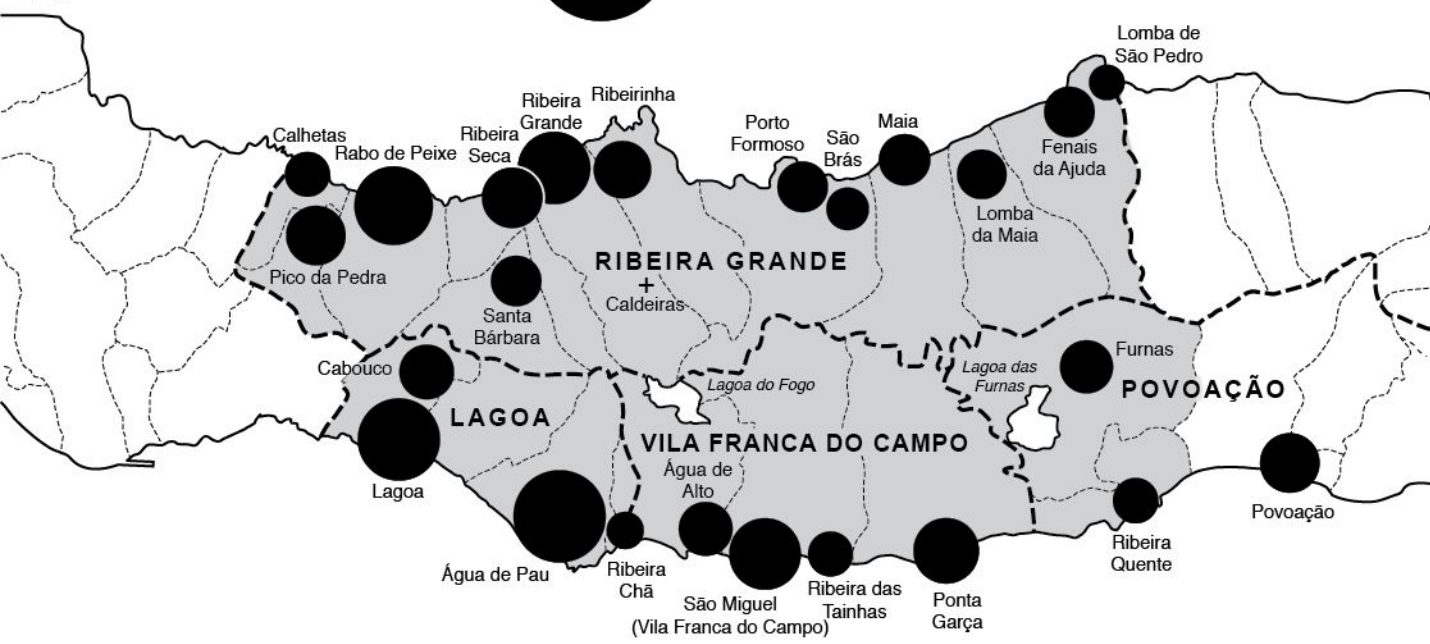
Lomba de São Pedro
Ribeira Grande
Ribeirinha
Calhetas
Rabo de Peixe
Ribeira Seca
Porto Formoso
São Brás
Maia
Fenais da Ajuda
Lomba da Maia
Pico da Pedra
RIBEIRA GRANDE
+
Caldeiras
Santa Bárbara
Cabouco
Lagoa do Fogo
Lagoa das Furnas
Furnas
POVOAÇÃO
LAGOA
VILA FRANCA DO CAMPO
Lagoa
Água de Alto
Povoação
Ribeira Quente
Água de Pau
Ribeira Chã
São Miguel (Vila Franca do Campo)
Ribeira das Tainhas
Ponta Garça